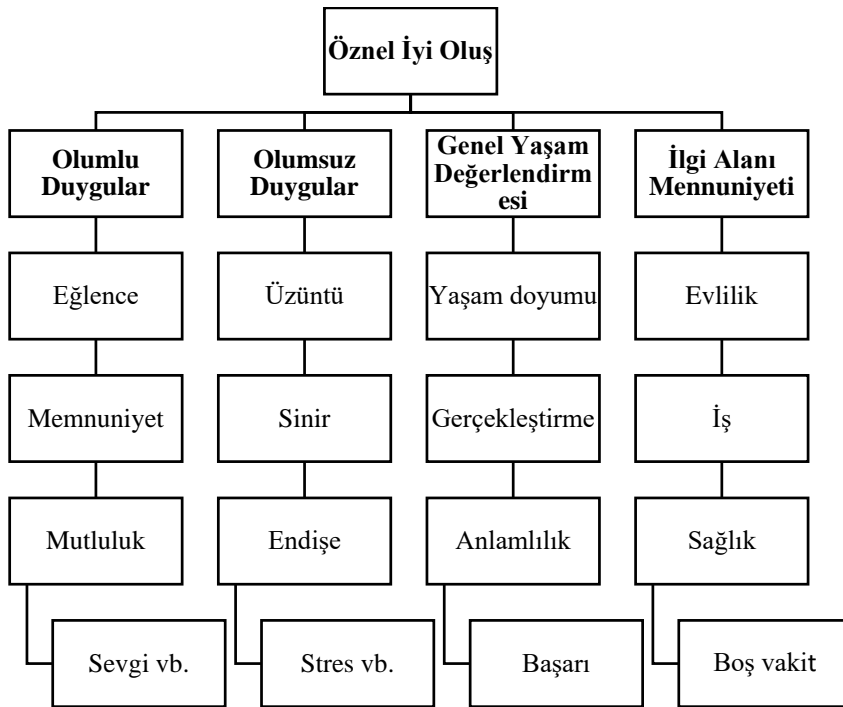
Öznel İyi Oluş

Olumlu Duygular

Eğlence

Memnuniyet

Mutluluk

Sevgi vb.

Olumsuz Duygular

Üzüntü

Sinir

Endişe

Stres vb.

Genel Yaşam Değerlendirm esi

Yaşam doyumu

Gerçekleştirme

Anlamlılık

Başarı

İlgi Alanı Mennuniyeti

Evlilik

İş

Sağlık

Boş vakit